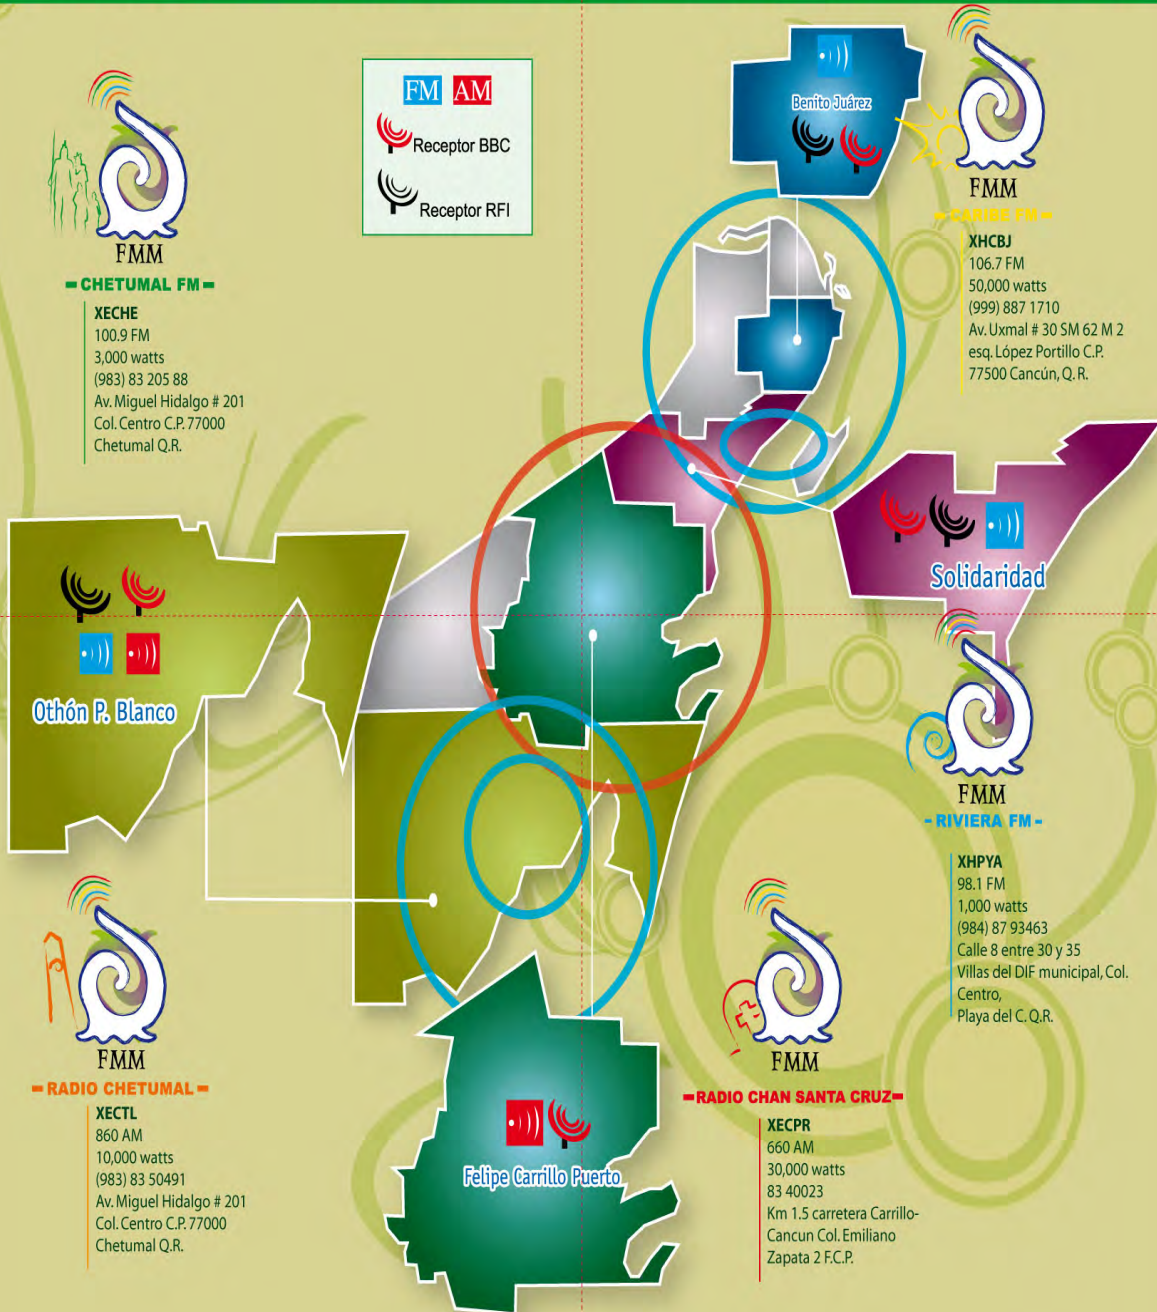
FM AM
Receptor BBC
Receptor RFI

FMM
CHETUMAL FM
XECHE
100.9 FM
3,000 watts
(983) 83 205 88
Av. Miguel Hidalgo # 201
Col. Centro C.P. 77000
Chetumal Q.R.

Benito Juárez

FMM
CARIBE FM
XHCBJ
106.7 FM
50,000 watts
(999) 887 1710
Av. Uxmal # 30 SM 62 M 2
esq. López Portillo C.P.
77500 Cancún, Q.R.

Solidaridad

Othón P. Blanco

FMM
RIVIERA FM
XHPYA
98.1 FM
1,000 watts
(984) 87 93463
Calle 8 entre 30 y 35
Villas del DIF municipal, Col. Centro,
Playa del C. Q.R.

FMM
RADIO CHETUMAL
XECTL
860 AM
10,000 watts
(983) 83 50491
Av. Miguel Hidalgo # 201
Col. Centro C.P. 77000
Chetumal Q.R.

Felipe Carrillo Puerto

FMM
RADIO CHAN SANTA CRUZ
XECPR
660 AM
30,000 watts
83 40023
Km 1.5 carretera Carrillo-Cancun Col. Emiliano Zapata 2 F.C.P.